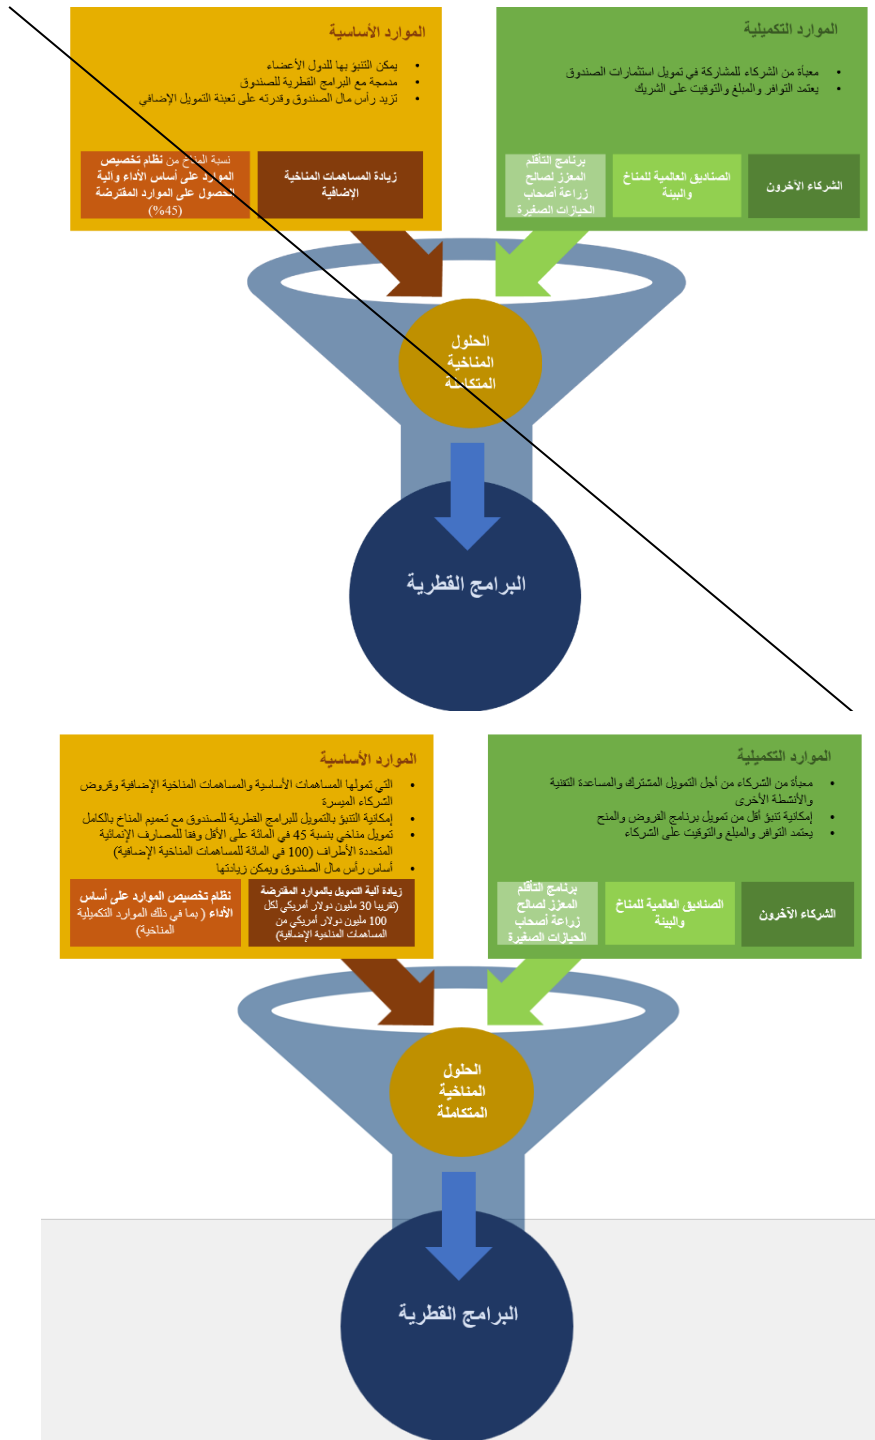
الموارد الأساسية

- يمكن التنبؤ بها للدول الأعضاء
- مدمجة مع البرامج القطرية للصندوق
- تزيد رأس مال الصندوق وقدرته على تعبئة التمويل الإضافي

نسبة المناخ من نظام تخصيص الموارد على أساس الأداء وآلية الحصول على الموارد المقترضة (45%)

زيادة المساهمات المناخية الإضافية

الموارد التكميلية

- معبأة من الشركاء للمشاركة في تمويل استثمارات الصندوق
- يعتمد التوافر والمبلغ والتوقيت على الشريك

برنامج التأقلم المعزز لصالح زراعة أصحاب الحيازات الصغيرة

الصناديق العالمية للمناخ والبيئة

الشركاء الآخرون

الحلول المناخية المتكاملة

البرامج القطرية

الموارد الأساسية

- التي تمولها المساهمات الأساسية والمساهمات المناخية الإضافية وقروض الشركاء الميسرة
- إمكانية التنبؤ بالتمويل للبرامج القطرية للصندوق مع تعميم المناخ بالكامل
- تمويل مناخي بنسبة 45 في المائة على الأقل وفقا للمصارف الإنمائية المتعددة الأطراف (100 في المائة للمساهمات المناخية الإضافية)
- أساس رأس مال الصندوق ويمكن زيادتها

نظام تخصيص الموارد على أساس الأداء (بما في ذلك الموارد التكميلية المناخية)

زيادة آلية التمويل بالموارد المقترضة (تقريبا 30 مليون دولار أمريكي لكل 100 مليون دولار أمريكي من المساهمات المناخية الإضافية)

الموارد التكميلية

- معبأة من الشركاء من أجل التمويل المشترك والمساعدة التقنية والأنشطة الأخرى
- إمكانية تنبؤ أقل من تمويل برنامج القروض والمنح
- يعتمد التوافر والمبلغ والتوقيت على الشركاء

برنامج التأقلم المعزز لصالح زراعة أصحاب الحيازات الصغيرة

الصناديق العالمية للمناخ والبيئة

الشركاء الآخرون

الحلول المناخية المتكاملة

البرامج القطرية